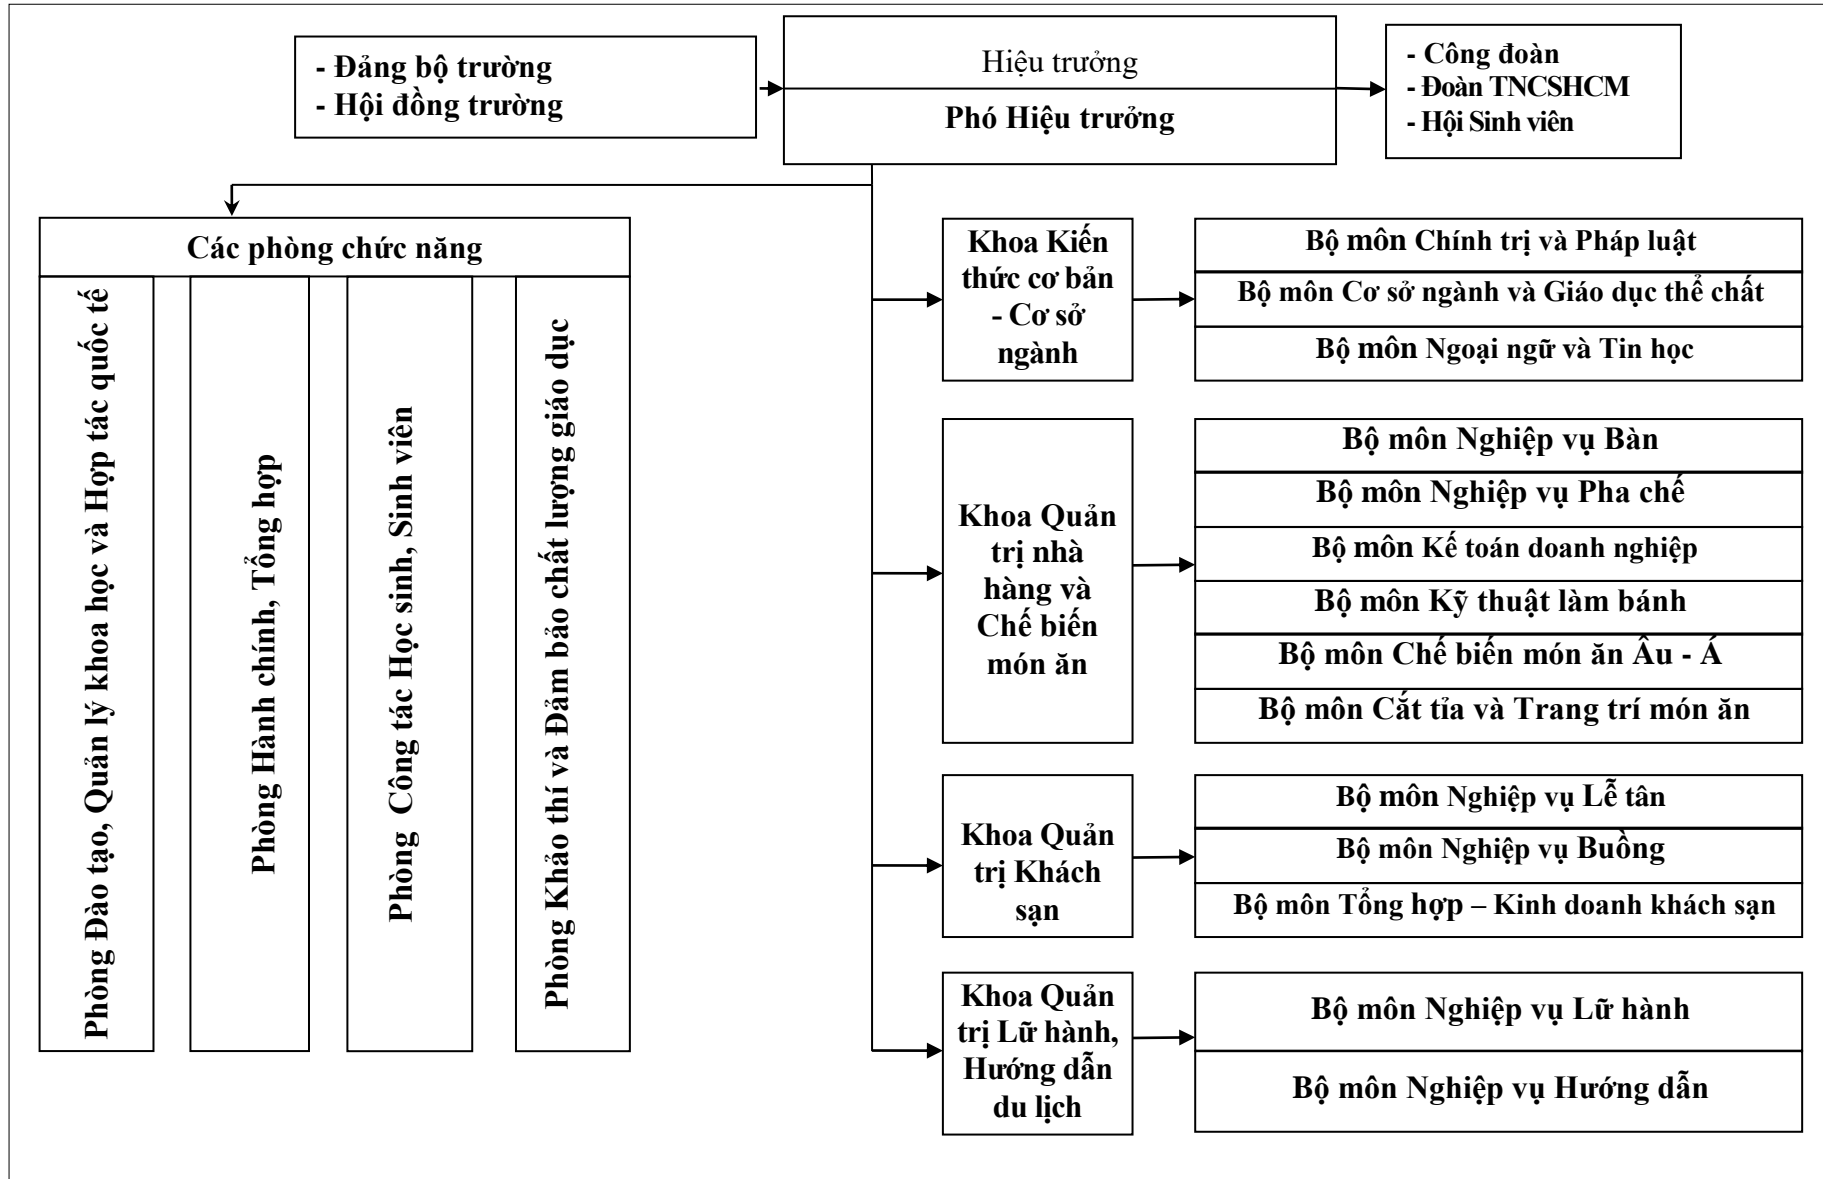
- Đảng bộ trường
- Hội đồng trường

Hiệu trưởng

Phó Hiệu trưởng

- Công đoàn
- Đoàn TNCSHCM
- Hội Sinh viên

Các phòng chức năng

Phòng Đào tạo, Quản lý khoa học và Hợp tác quốc tế

Phòng Hành chính, Tổng hợp

Phòng Công tác Học sinh, Sinh viên

Phòng Khảo thí và Đảm bảo chất lượng giáo dục

Khoa Kiến thức cơ bản - Cơ sở ngành

Bộ môn Chính trị và Pháp luật

Bộ môn Cơ sở ngành và Giáo dục thể chất

Bộ môn Ngoại ngữ và Tin học

Khoa Quản trị nhà hàng và Chế biến món ăn

Bộ môn Nghiệp vụ Bàn

Bộ môn Nghiệp vụ Pha chế

Bộ môn Kế toán doanh nghiệp

Bộ môn Kỹ thuật làm bánh

Bộ môn Chế biến món ăn Âu - Á

Bộ môn Cắt tỉa và Trang trí món ăn

Khoa Quản trị Khách sạn

Bộ môn Nghiệp vụ Lễ tân

Bộ môn Nghiệp vụ Buồng

Bộ môn Tổng hợp – Kinh doanh khách sạn

Khoa Quản trị Lữ hành, Hướng dẫn du lịch

Bộ môn Nghiệp vụ Lữ hành

Bộ môn Nghiệp vụ Hướng dẫn